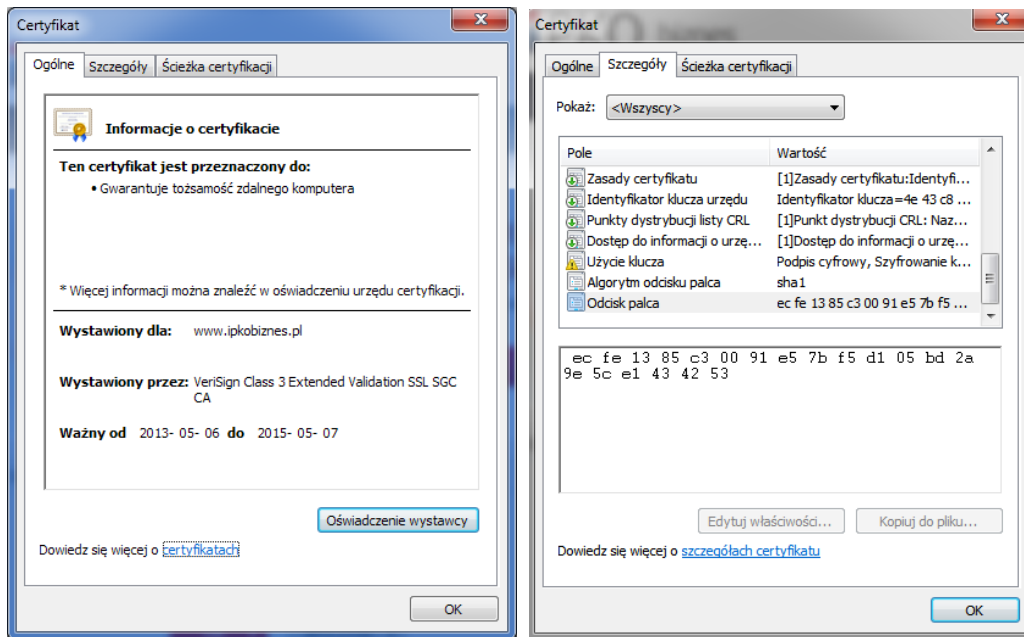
Certyfikat

Ogólne | Szczegóły | Ścieżka certyfikacji

Informacje o certyfikacie

Ten certyfikat jest przeznaczony do:

• Gwarantuje tożsamość zdalnego komputera

* Więcej informacji można znaleźć w oświadczeniu urzędu certyfikacji.

Wystawiony dla: www.ipkobiznes.pl

Wystawiony przez: VeriSign Class 3 Extended Validation SSL SGC CA

Ważny od 2013- 05- 06 do 2015- 05- 07

Oświadczenie wystawcy

Dowiedz się więcej o certyfikatach

OK

Certyfikat

Ogólne | Szczegóły | Ścieżka certyfikacji

Pokaż: <Wszyscy>

| Pole | Wartość |
|---|---|
| Zasady certyfikatu | [1]Zasady certyfikatu:Identyfi... |
| Identyfikator klucza urzędu | Identyfikator klucza=4e 43 c8 ... |
| Punkty dystrybucji listy CRL | [1]Punkt dystrybucji CRL: Naz... |
| Dostęp do informacji o urzę... | [1]Dostęp do informacji o urzę... |
| Użycie klucza | Podpis cyfrowy, Szyfrowanie k... |
| Algorytm odcisku palca | sha1 |
| Odcisk palca | ec fe 13 85 c3 00 91 e5 7b f5 ... |

ec fe 13 85 c3 00 91 e5 7b f5 d1 05 bd 2a 9e 5c e1 43 42 53

Edytuj właściwości... Kopiuj do pliku...

Dowiedz się więcej o szczegółach certyfikatu

OK